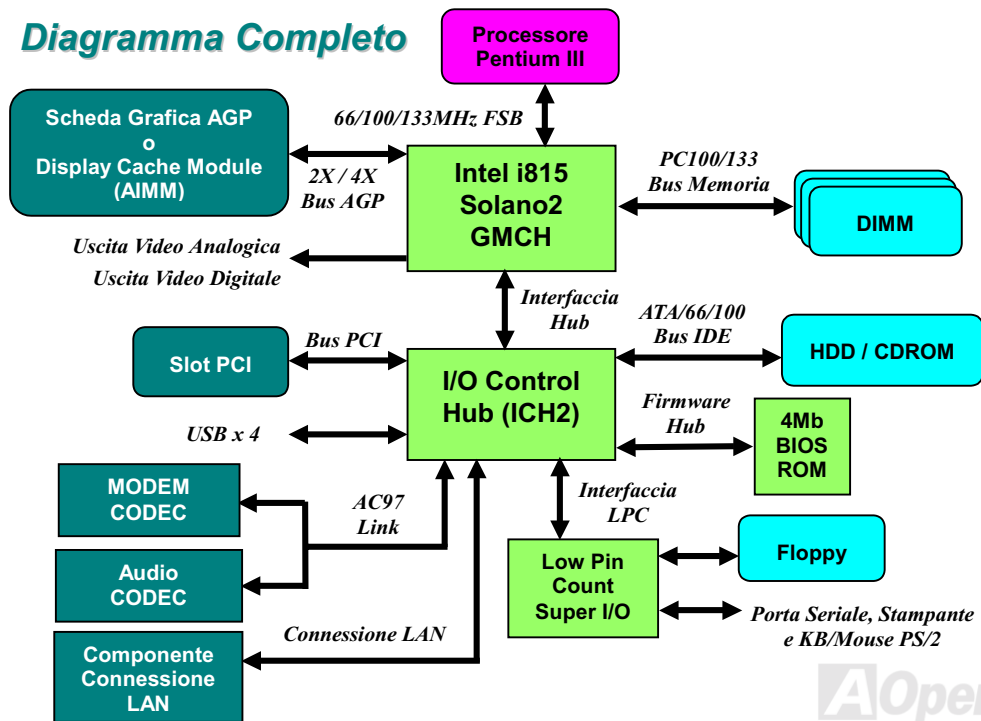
Diagramma Completo

Processore Pentium III

66/100/133MHz FSB

Scheda Grafica AGP o Display Cache Module (AIMM)

2X / 4X Bus AGP

Intel i815 Solano2 GMCH

PC100/133 Bus Memoria

DIMM

Uscita Video Analogica

Uscita Video Digitale

Interfaccia Hub

Slot PCI

Bus PCI

ATA/66/100 Bus IDE

HDD / CDROM

I/O Control Hub (ICH2)

Firmware Hub

4Mb BIOS ROM

USB x 4

MODEM CODEC

AC97 Link

Interfaccia LPC

Audio CODEC

Low Pin Count Super I/O

Floppy

Porta Seriale, Stampante e KB/Mouse PS/2

Connessione LAN

Componente Connessione LAN

AOpen